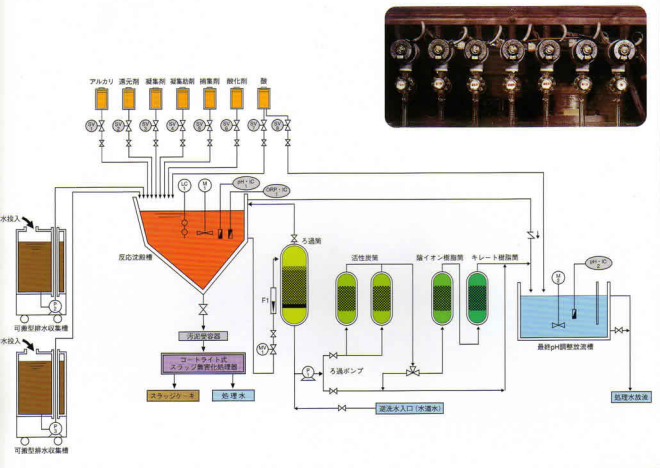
アルカリ　還元剤　凝集剤　凝集助剤　捕集剤　酸化剤　酸

水投入

可搬型排水収集槽

水投入

可搬型排水収集槽

LC

M

pH・IC 1

ORP・IC 1

反応沈殿槽

汚泥受容器

コードライト式スラッジ乾燥化処理器

スラッジケーキ

処理水

FI

MV

ろ過筒

ろ過ポンプ

活性炭筒

陽イオン樹脂筒

キレート樹脂筒

逆洗水入口（水道水）

M

pH・IC 2

最終pH調整放流槽

処理水放流